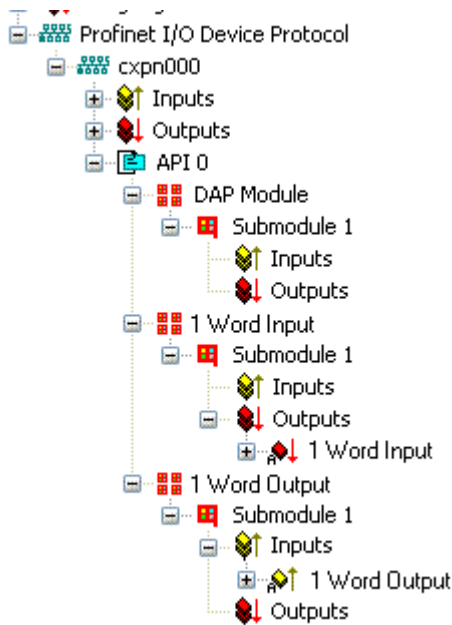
Profinet I/O Device Protocol
cxpn000
Inputs
Outputs
API 0
DAP Module
Submodule 1
Inputs
Outputs
1 Word Input
Submodule 1
Inputs
Outputs
1 Word Input
1 Word Output
Submodule 1
Inputs
1 Word Output
Outputs